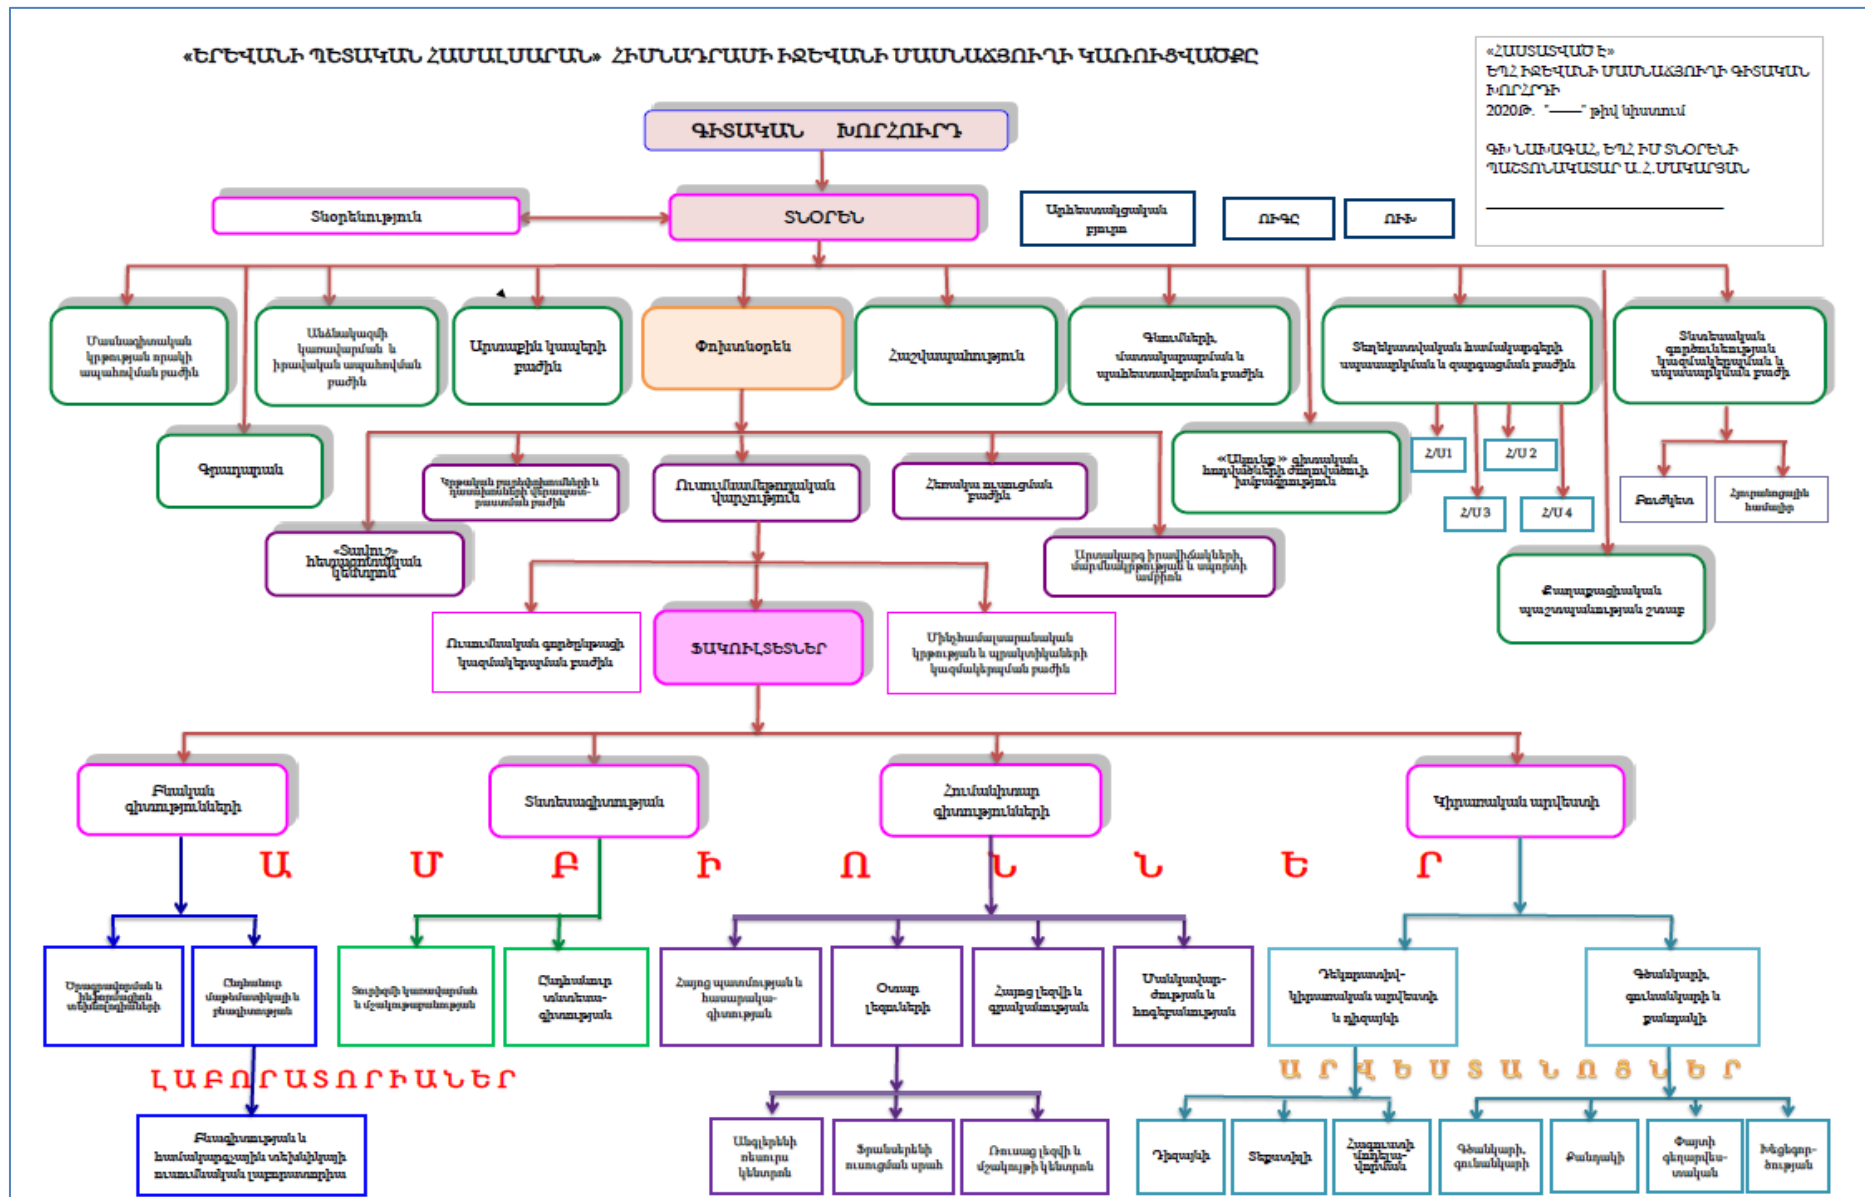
«ԵՐԵՎԱՆԻ ՊԵՏԱԿԱՆ ՀԱՄԱԼՍԱՐԱՆ» ՀԻՄՆԱԴՐԱՄԻ ԻՋԵՎԱՆԻ ՄԱՍՆԱՃՅՈՒՂԻ ԿԱՌՈՒՑՎԱԾՔԸ

«ՀԱՍՏԱՏՎԱԾ Է»
ԵՊՀ ԻՋԵՎԱՆԻ ՄԱՍՆԱՃՅՈՒՂԻ ԳԻՏԱԿԱՆ ԽՈՐՀՐԴԻ
2020թ. "——" թիվ նիստում
ԳԽ ՆԱԽԱԳԱՀ, ԵՊՀ ԻՄ ՏՆՕՐԵՆԻ ՊԱՇՏՈՆԱԿԱՏԱՐ Ա.Հ.ՄԱԿԱՐՅԱՆ

ԳԻՏԱԿԱՆ ԽՈՐՀՈՒՐԴ

Տնօրենություն

ՏՆՕՐԵՆ

Արհեստակցական բյուրո

ՈՒԳԸ

ՈՒԽ

Մասնագիտական կրթության որակի ապահովման բաժին

Անձնակազմի կառավարման և իրավական ապահովման բաժին

Արտաքին կապերի բաժին

Փոխտնօրեն

Հաշվապահություն

Գնումների, մատակարարման և սպասարկման բաժին

Տեղեկատվական համակարգերի սպասարկման և զարգացման բաժին

Տնտեսական գործունեության կազմակերպման և ապահովման բաժին

Գրադարան

Կրթական ծրագրերի և կառավարման բաժին

Ուսումնամեթոդական վարչություն

Հեռակա ուսուցման բաժին

«Ալյանս» գիտական հետազոտությունների կենտրոն

Հ/Ս1

Հ/Ս 2

Հ/Ս 3

Հ/Ս 4

Բուժկետ

Հյուրանոցային համալիր

«Տավուշ» հետազոտական կենտրոն

Արտակարգ իրավիճակների, մարմնակրթության և սպորտի ամբիոն

Քաղաքացիական պաշտպանության շտաբ

Ուսումնական գործընթացի կազմակերպման բաժին

ՖԱԿՈՒԼՏԵՏՆԵՐ

Միջնամասնագիտական կրթության և պրակտիկաների կազմակերպման բաժին

Բնական գիտությունների

Տնտեսագիտության

Հումանիտար գիտությունների

Կիրառական արվեստի

Ա Մ Բ Ի Ո Ն Ն Ե Ր

Աշխարհագրության և ինֆորմատիկայի առարկաների

Ընդհանուր մաթեմատիկայի և ֆիզիկայի

Տնտեսության կառավարման և մշակութաբանության

Ընդհանուր տնտեսագիտության

Հայոց պատմության և հասարակագիտության

Օտար լեզուների

Հայոց լեզվի և գրականության

Մանկավարժության և հոգեբանության

Դեկորատիվ-կիրառական արվեստի և դիզայնի

Գեղանկարի, գրաֆիկայի և քանդակի

ԼԱԲՈՐԱՏՈՐԻԱՆԵՐ

Բնագիտության և համակարգչային տեխնիկայի ուսումնական լաբորատորիա

Անգլերենի ուսուցման կենտրոն

Ֆրանսերենի ուսուցման սրահ

Ռուսաց լեզվի և մշակույթի կենտրոն

Ա Ր Վ Ե Ս Տ Ա Ն Ո Ց Ն Ե Ր

Դիզայնի

Տեքստիլի

Հագուստի մոդելավորման

Գեղանկարի, գրաֆիկայի

Քանդակի

Փայտի գեղարվեստական մշակման

Խեցեգործության